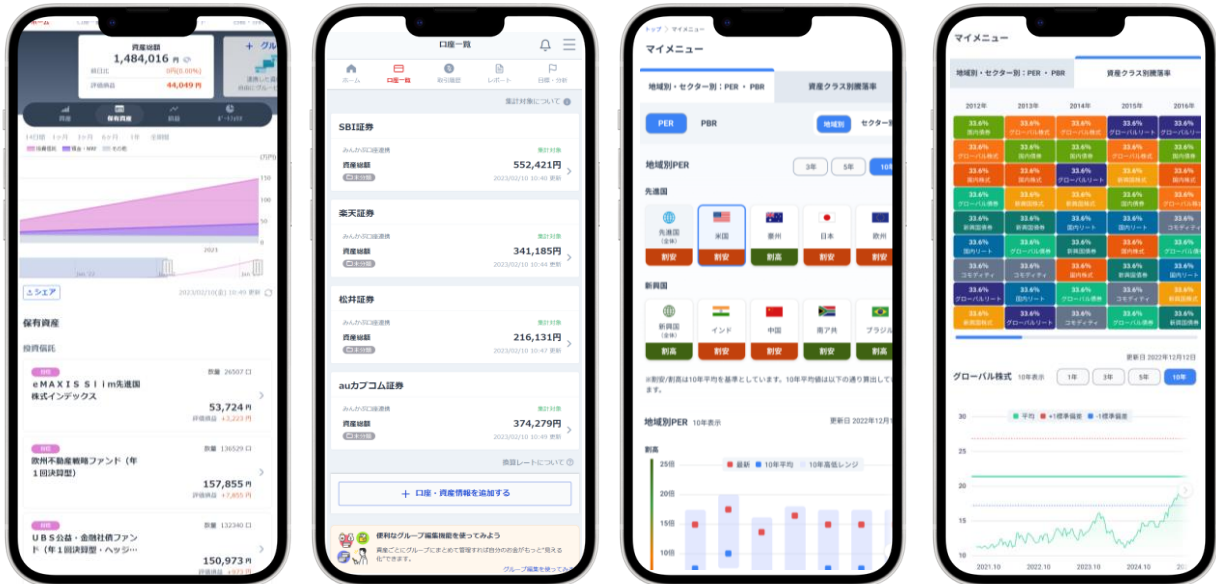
資産総額
1,484,016 円
前日比 0円(0.00%)
評価損益 44,409 円
+ グル
資産 保有資産 損益 ポートフォリオ
1ヶ月 3ヶ月 6ヶ月 1年 全期間
投資信託 現金・MRF その他
2021
シェア
2023/02/10(金) 10:49 更新
保有資産
投資信託
eＭＡＸＩＳ Ｓｌｉｍ先進国株式インデックス
数量 26507 口
53,724 円
評価損益 +3,223 円
欧州不動産戦略ファンド（年１回決算型）
数量 136529 口
157,855 円
評価損益 +7,855 円
ＵＢＳ公益・金融社債ファンド（年１回決算型・ヘッジ…
数量 132340 口
150,973 円

口座一覧
ホーム 口座一覧 取引履歴 レポート 目標・分析
集計対象について
SBI証券
みんかぶ口座連携 集計対象
資産総額 552,421円
2023/02/10 10:49 更新
楽天証券
みんかぶ口座連携 集計対象
資産総額 341,185円
2023/02/10 10:44 更新
松井証券
みんかぶ口座連携 集計対象
資産総額 216,131円
2023/02/10 10:47 更新
auカブコム証券
みんかぶ口座連携 集計対象
資産総額 374,279円
2023/02/10 10:49 更新
換算レートについて
+ 口座・資産情報を追加する
便利なグループ編集機能を使ってみよう
資産ごとにグループにまとめて管理すれば自分のお金がもっと"見える化"できます。
グループ編集を使ってみ

トップ > マイメニュー
マイメニュー
地域別・セクター別：PER・PBR
資産クラス別騰落率
PER PBR
地域別 セクター別
地域別PER
3年 5年 10
先進国
先進国(全体) 割安
米国 割安
豪州 割高
日本 割安
欧州 割安
新興国
新興国(全体) 割高
インド 割安
中国 割安
南ア共 割安
ブラジル 割高
※割安/割高は10年平均を基準としています。10年平均値は以下の通り算出しています。
地域別PER 10年表示
更新日 2022年12月
割高
最新 10年平均 10年高低レンジ
25倍
20倍
15倍
10倍

マイメニュー
地域別・セクター別：PER・PBR
資産クラス別騰落率
2012年 2013年 2014年 2015年 2016年
33.6% 国内債券
33.6% グローバル株式
33.6% グローバル株式
33.6% グローバルリート
33.6% グローバルリ
33.6% グローバル株式
33.6% 国内債券
33.6% 国内株式
33.6% 国内債券
33.6% 国内株式
33.6% 国内株式
33.6% グローバルリート
33.6% 国内株式
33.6% 新興国債券
33.6% 新興国株
33.6% グローバル株式
33.6% 新興国株式
33.6% 国内リート
33.6% 国内債券
33.6% 新興国債
33.6% 新興国債券
33.6% 新興国債券
33.6% 国内リート
33.6% 国内リート
33.6% 国内債券
33.6% 国内リート
33.6% グローバル株式
33.6% 新興国債券
33.6% 新興国株式
33.6% コモディティ
33.6% コモディティ
33.6% コモディティ
33.6% 新興国債券
33.6% 国内株式
33.6% 国内リート
33.6% グローバルリート
33.6% 国内リート
33.6% グローバル株式
33.6% コモディティ
33.6% グローバル
33.6% 新興国株式
33.6% グローバルリート
33.6% コモディティ
33.6% グローバル株式
33.6% 新興国株
更新日 2022年12月12日
グローバル株式 10年表示
1年 3年 5年 10年
平均 +1標準偏差 -1標準偏差
30
25
20
15
10
2021.10 2022.10 2023.10 2024.10